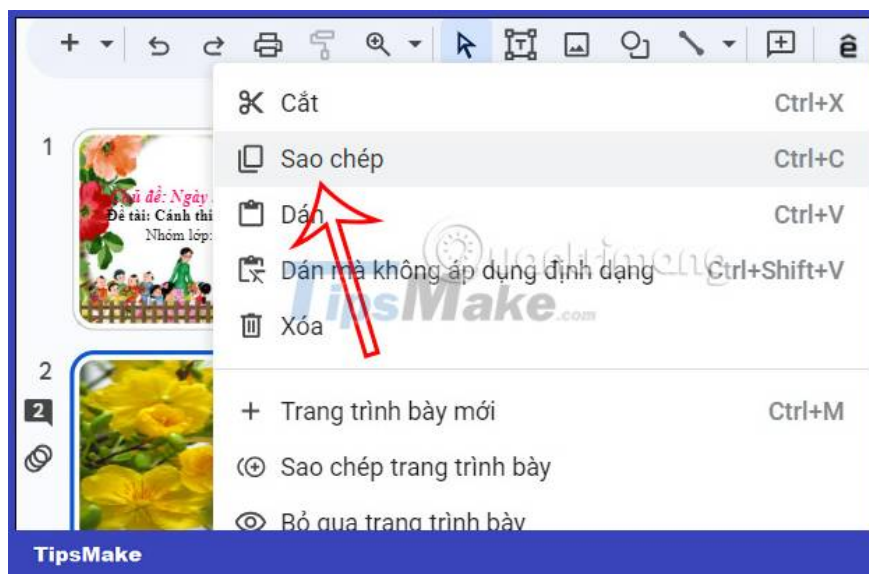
1

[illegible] đề: Ngày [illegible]
Đề tài: Cánh thi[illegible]
Nhóm lớp: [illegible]

2

Cắt Ctrl+X
Sao chép Ctrl+C
Dán Ctrl+V
Dán mà không áp dụng định dạng Ctrl+Shift+V
Xóa

Trang trình bày mới Ctrl+M
Sao chép trang trình bày
Bỏ qua trang trình bày

TipsMake.com
Quantrimang

TipsMake